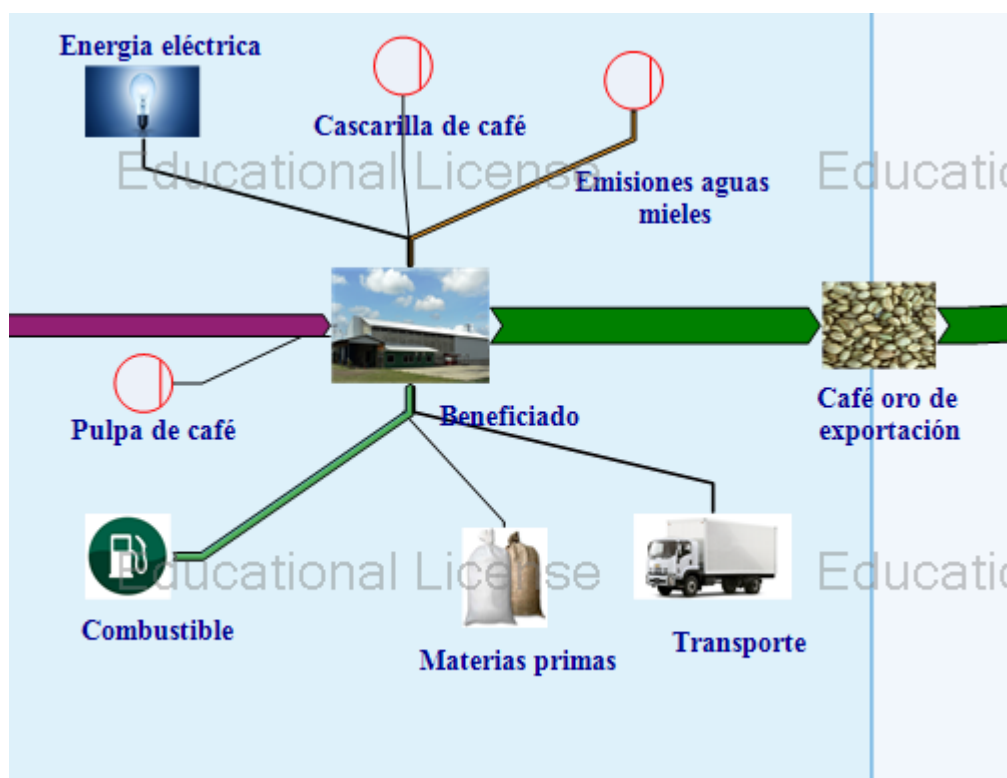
Energia eléctrica

Cascarilla de café

Educational License

Educatio

Emisiones aguas mieles

Pulpa de café

Beneficiado

Café oro de exportación

Educational License

Educatio

Combustible

Materias primas

Transporte